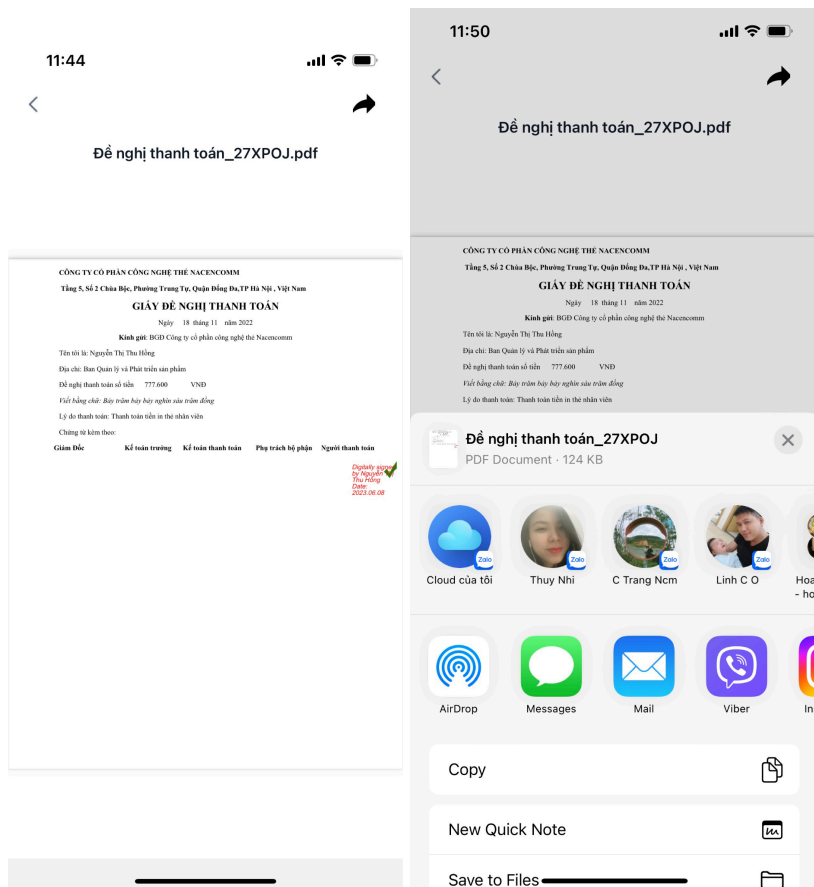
11:44

Đề nghị thanh toán_27XPOJ.pdf

CÔNG TY CỔ PHẦN CÔNG NGHỆ THẺ NACENCOMM
Tầng 5, Số 2 Chùa Bộc, Phường Trung Tự, Quận Đống Đa,TP Hà Nội , Việt Nam
GIẤY ĐỀ NGHỊ THANH TOÁN
Ngày 18 tháng 11 năm 2022
Kính gửi: BGD Công ty cổ phần công nghệ thẻ Nacencomm
Tên tôi là: Nguyễn Thị Thu Hồng
Địa chỉ: Ban Quản lý và Phát triển sản phẩm
Đề nghị thanh toán số tiền 777.600 VNĐ
Viết bằng chữ: Bảy trăm bảy bảy nghìn sáu trăm đồng
Lý do thanh toán: Thanh toán tiền in thẻ nhân viên
Chứng từ kèm theo:

| Giám Đốc | Kế toán trưởng | Kế toán thanh toán | Phụ trách bộ phận | Người thanh toán |
|---|---|---|---|---|

Digitally signed by Nguyễn Thu Hồng Date: 2023.06.08

11:50

Đề nghị thanh toán_27XPOJ.pdf

CÔNG TY CỔ PHẦN CÔNG NGHỆ THẺ NACENCOMM
Tầng 5, Số 2 Chùa Bộc, Phường Trung Tự, Quận Đống Đa,TP Hà Nội , Việt Nam
GIẤY ĐỀ NGHỊ THANH TOÁN
Ngày 18 tháng 11 năm 2022
Kính gửi: BGD Công ty cổ phần công nghệ thẻ Nacencomm
Tên tôi là: Nguyễn Thị Thu Hồng
Địa chỉ: Ban Quản lý và Phát triển sản phẩm
Đề nghị thanh toán số tiền 777.600 VNĐ
Viết bằng chữ: Bảy trăm bảy bảy nghìn sáu trăm đồng
Lý do thanh toán: Thanh toán tiền in thẻ nhân viên

Đề nghị thanh toán_27XPOJ
PDF Document · 124 KB

Zalo Cloud của tôi
Zalo Thuy Nhi
Zalo C Trang Ncm
Zalo Linh C O
Hoa - ho

AirDrop
Messages
Mail
Viber
In

Copy
New Quick Note
Save to Files